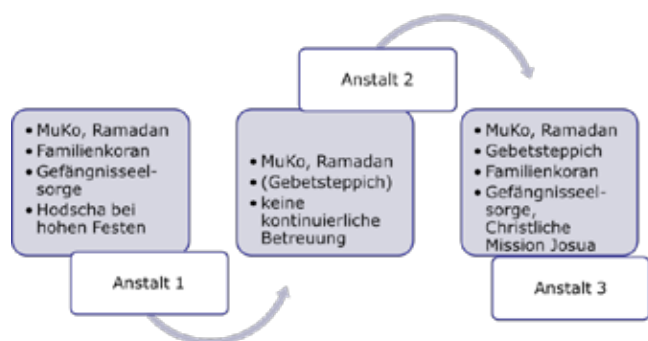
• MuKo, Ramadan
• Familienkoran
• Gefängnisseelsorge
• Hodscha bei hohen Festen

Anstalt 1

Anstalt 2

• MuKo, Ramadan
• (Gebetsteppich)
• keine kontinuierliche Betreuung

• MuKo, Ramadan
• Gebetsteppich
• Familienkoran
• Gefängnisseelsorge, Christliche Mission Josua

Anstalt 3